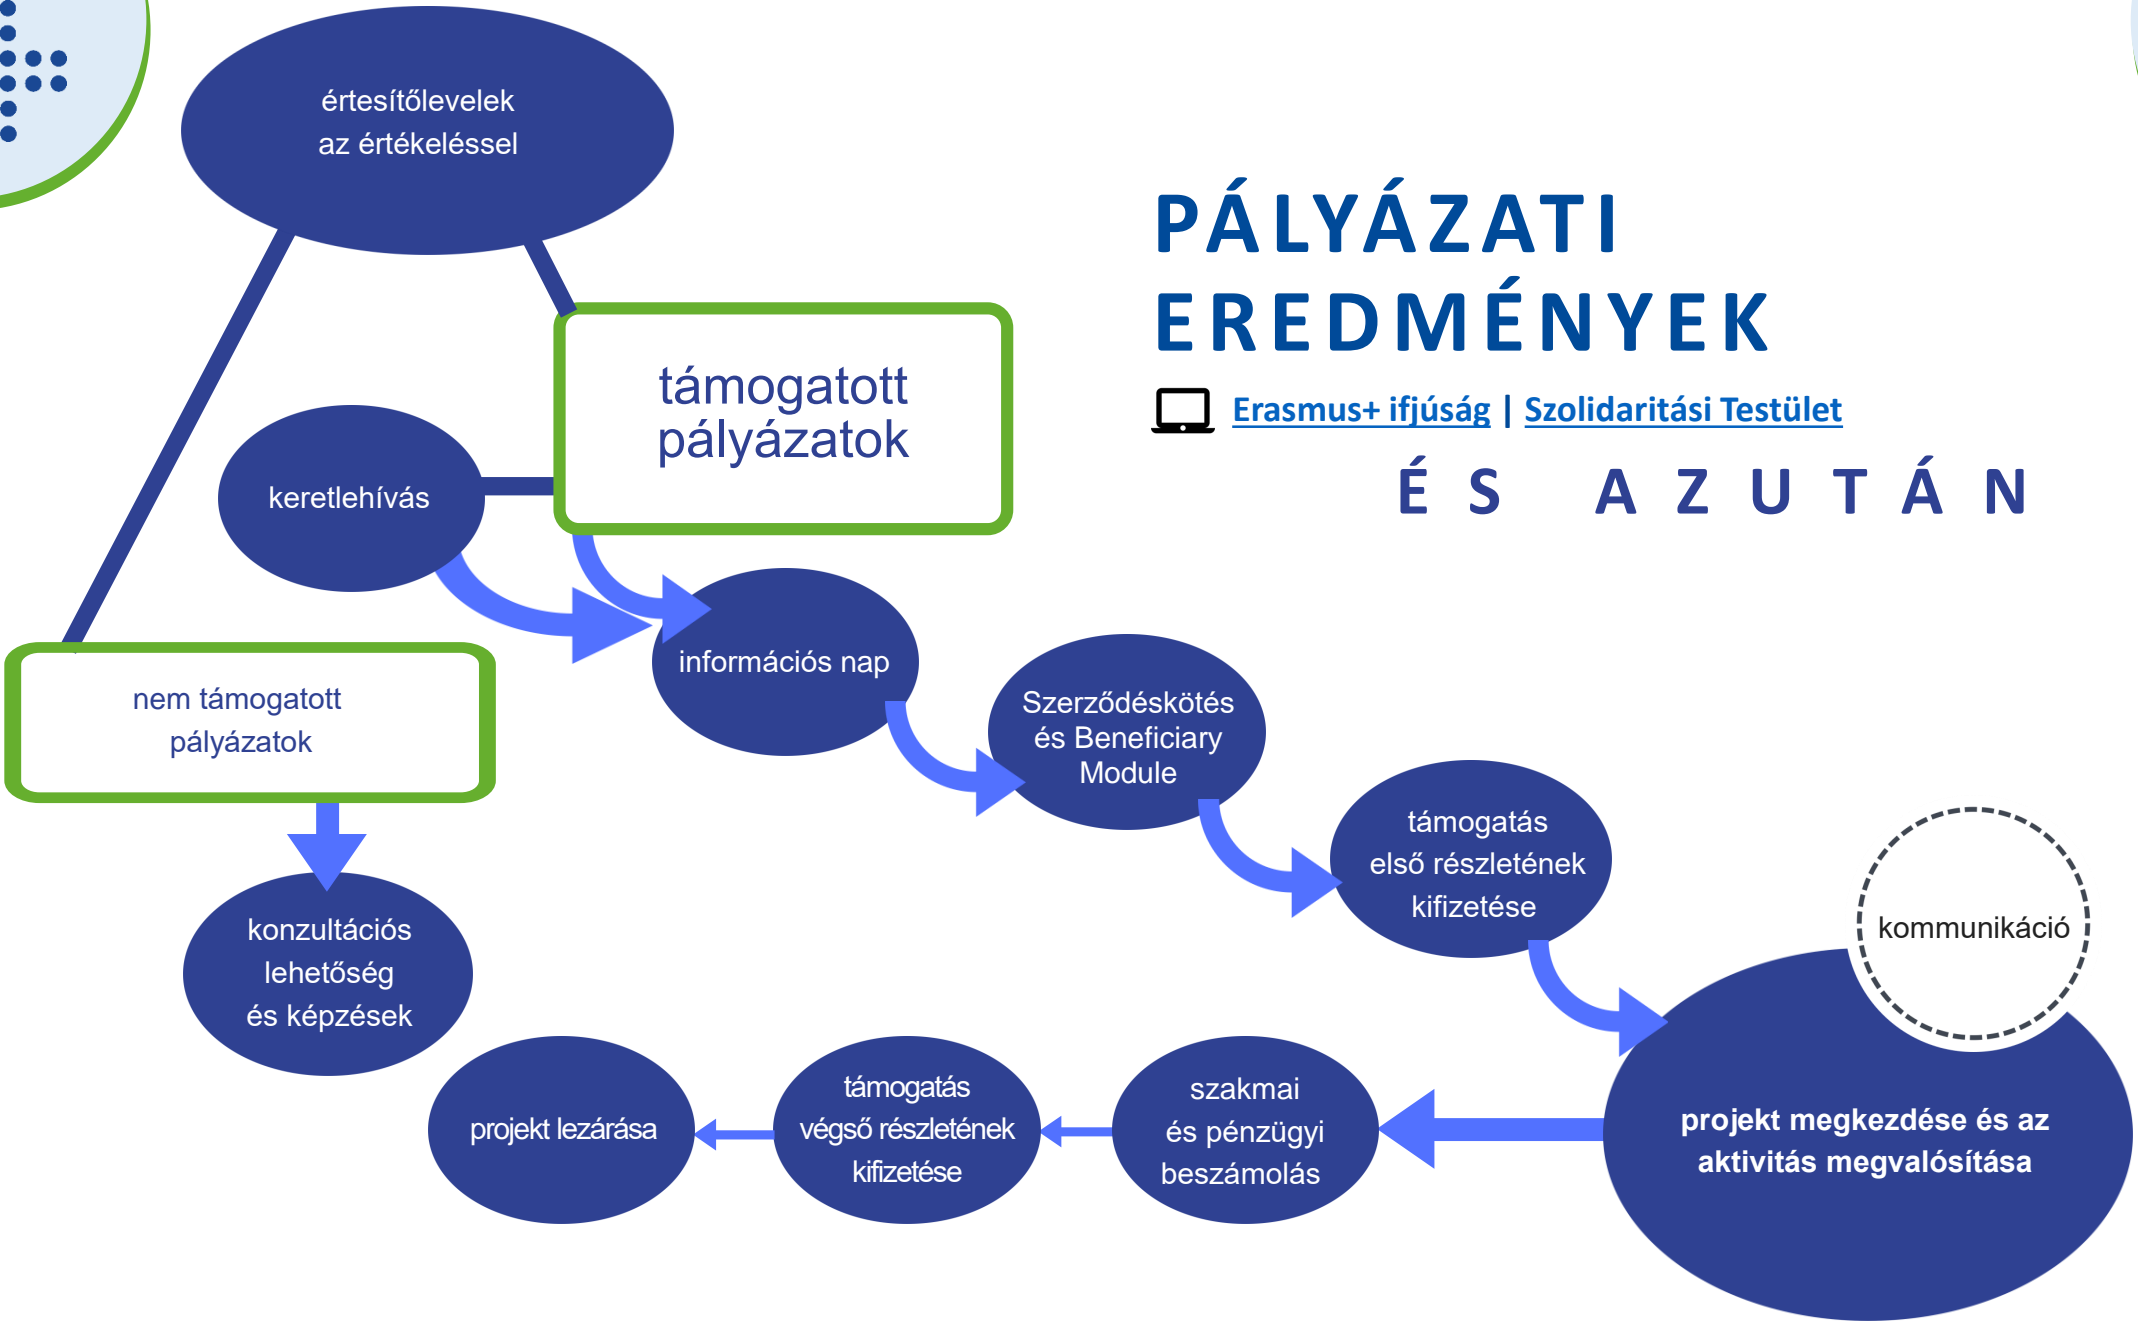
értesítőlevelek az értékeléssel

PÁLYÁZATI EREDMÉNYEK

Erasmus+ ifjúság | Szolidaritási Testület

ÉS AZUTÁN

támogatott pályázatok

keretlehívás

információs nap

nem támogatott pályázatok

Szerződéskötés és Beneficiary Module

támogatás első részletének kifizetése

kommunikáció

konzultációs lehetőség és képzések

projekt megkezdése és az aktivitás megvalósítása

projekt lezárása

támogatás végső részletének kifizetése

szakmai és pénzügyi beszámolás